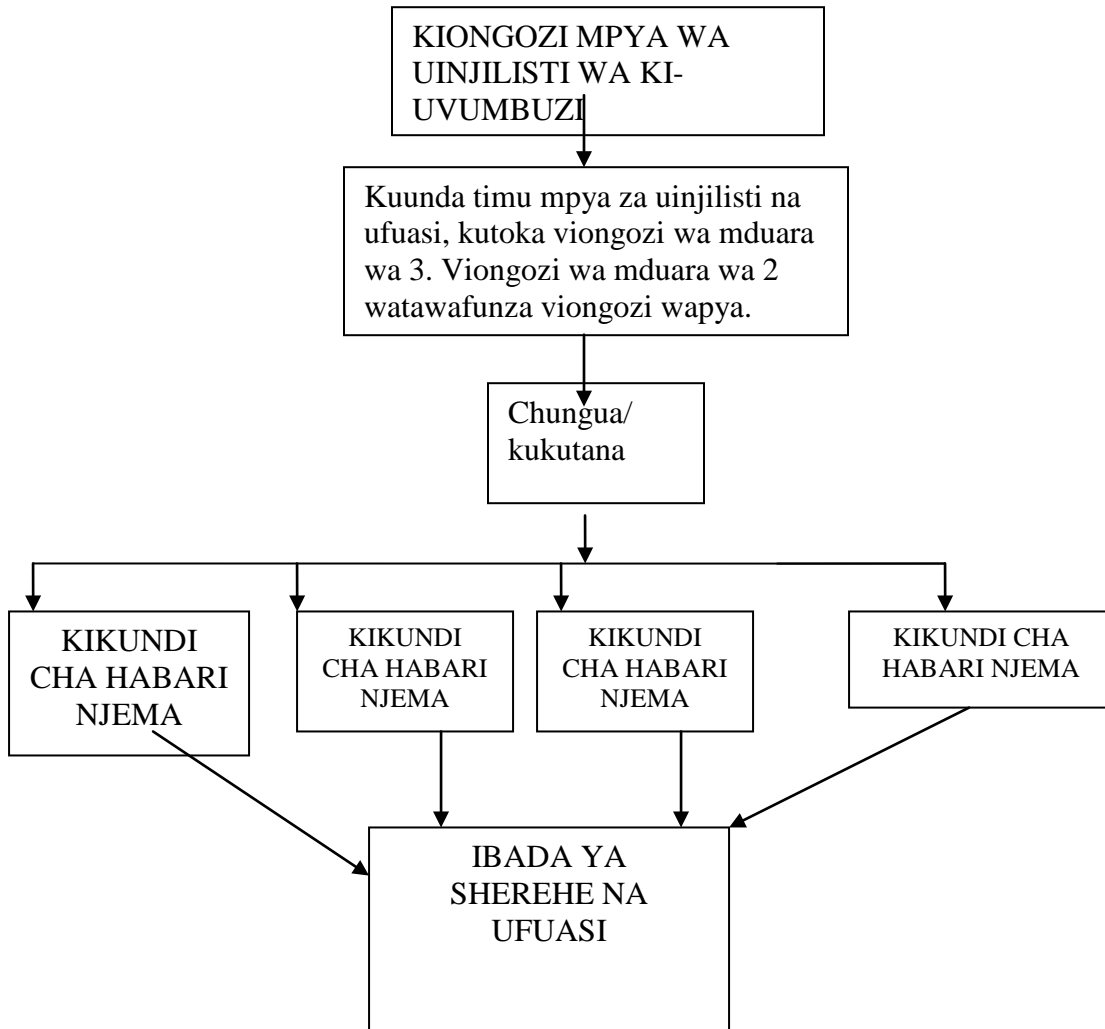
KIONGOZI MPYA WA UINJILISTI WA KIUVUMBUZI

Kuunda timu mpya za uinjilisti na ufuasi, kutoka viongozi wa mduara wa 3. Viongozi wa mduara wa 2 watawafunza viongozi wapya.

Chungua/ kukutana

KIKUNDI CHA HABARI NJEMA

KIKUNDI CHA HABARI NJEMA

KIKUNDI CHA HABARI NJEMA

KIKUNDI CHA HABARI NJEMA

IBADA YA SHEREHE NA UFUASI